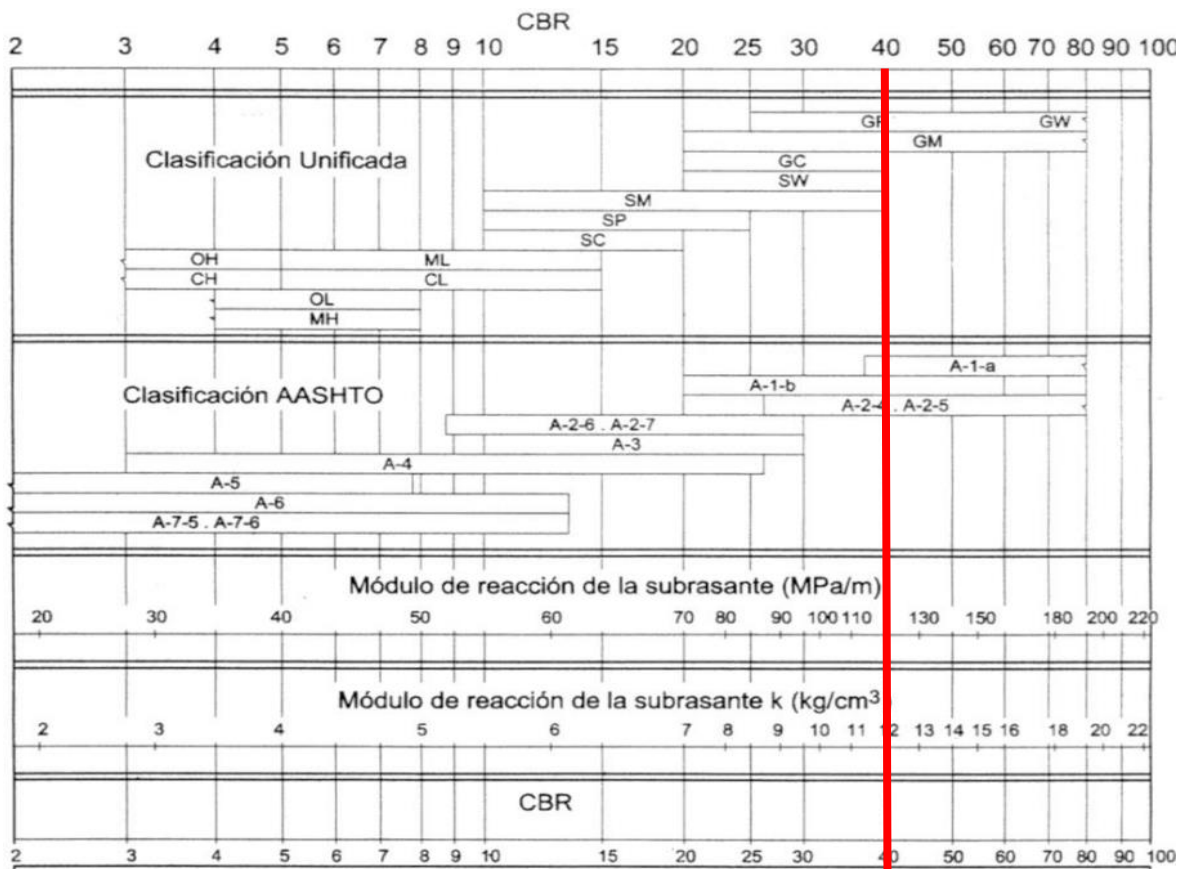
CBR

2 3 4 5 6 7 8 9 10 15 20 25 30 40 50 60 70 80 90 100

Clasificación Unificada

GP GW
GM
GC
SW
SM
SP
SC
OH ML
CH CL
OL
MH

Clasificación AASHTO

A-1-a
A-1-b
A-2-4 . A-2-5
A-2-6 . A-2-7
A-3
A-4
A-5
A-6
A-7-5 . A-7-6

Módulo de reacción de la subrasante (MPa/m)

20 30 40 50 60 70 80 90 100 110 130 150 180 200 220

Módulo de reacción de la subrasante k (kg/cm$^3$

2 3 4 5 6 7 8 9 10 11 12 13 14 15 16 18 20 22

CBR

2 3 4 5 6 7 8 9 10 15 20 25 30 40 50 60 70 80 90 100